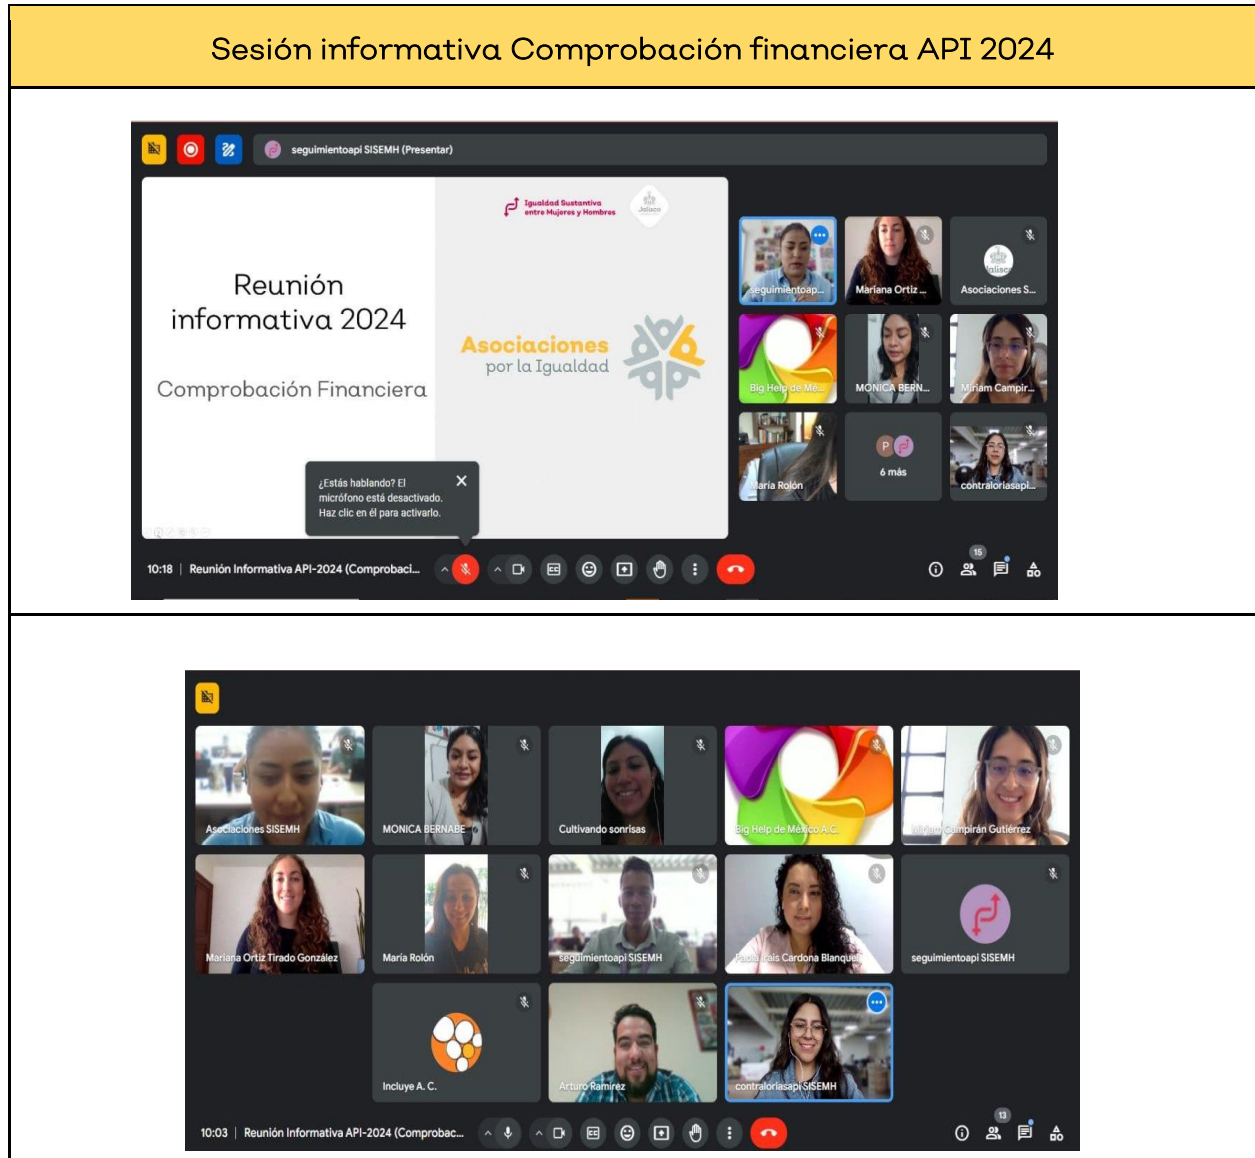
Sesión informativa Comprobación financiera API 2024

seguimientoapi SISEMH (Presentar)

Igualdad Sustantiva entre Mujeres y Hombres

Jalisco

Reunión informativa 2024

Comprobación Financiera

Asociaciones por la Igualdad

¿Estás hablando? El micrófono está desactivado. Haz clic en él para activarlo.

seguimientoap...

Mariana Ortiz ...

Asociaciones S...

Big Help de Mé...

MONICA BERN...

Miriam Campir...

Maria Rolon

P

6 más

contraloriasapi...

10:18 | Reunión Informativa API-2024 (Comprobaci...

15

Asociaciones SISEMH

MONICA BERNABE

Cultivando sonrisas

Big Help de Mexico A.C.

Miriam Campirán Gutiérrez

Mariana Ortiz Tirado González

Maria Rolón

seguimientoapi SISEMH

Paola Itais Cardona Blanquel

seguimientoapi SISEMH

Incluye A. C.

Arturo Ramirez

contraloriasapi SISEMH

10:03 | Reunión Informativa API-2024 (Comprobac...

13